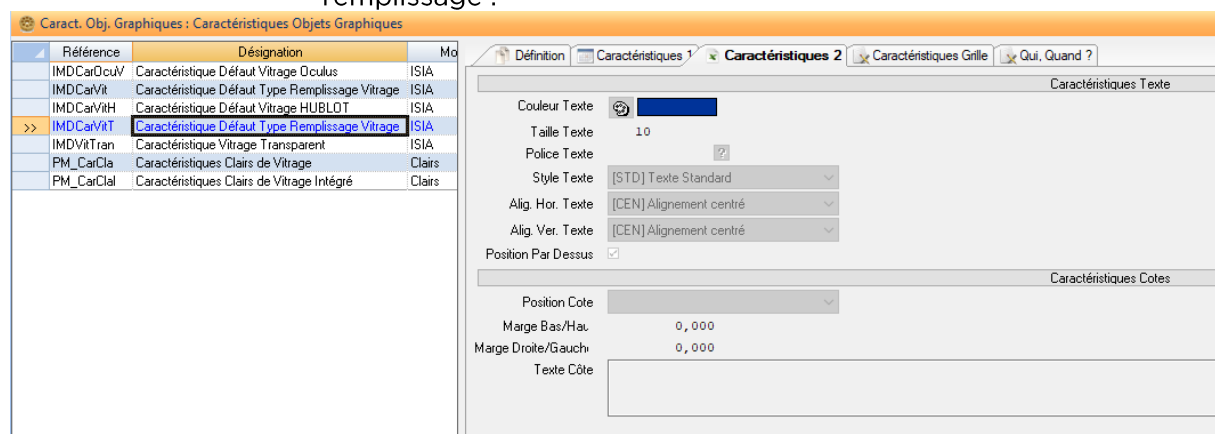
remplissage :

Caract. Obj. Graphiques : Caractéristiques Objets Graphiques

| | Référence | Désignation | Mo |
|---|---|---|---|
| | IMDCarOcuV | Caractéristique Défaut Vitrage Oculus | ISIA |
| | IMDCarVit | Caractéristique Défaut Type Remplissage Vitrage | ISIA |
| | IMDCarVitH | Caractéristique Défaut Vitrage HUBLOT | ISIA |
| >> | IMDCarVitT | Caractéristique Défaut Type Remplissage Vitrage | ISIA |
| | IMDVitTran | Caractéristique Vitrage Transparent | ISIA |
| | PM_CarCla | Caractéristiques Clairs de Vitrage | Clairs |
| | PM_CarClal | Caractéristiques Clairs de Vitrage Intégré | Clairs |

Définition | Caractéristiques 1 | Caractéristiques 2 | Caractéristiques Grille | Qui, Quand ?

Caractéristiques Texte

Couleur Texte

Taille Texte 10

Police Texte ?

Style Texte [STD] Texte Standard

Alig. Hor. Texte [CEN] Alignement centré

Alig. Ver. Texte [CEN] Alignement centré

Position Par Dessus

Caractéristiques Cotes

Position Cote

Marge Bas/Hau 0,000

Marge Droite/Gauch 0,000

Texte Côte